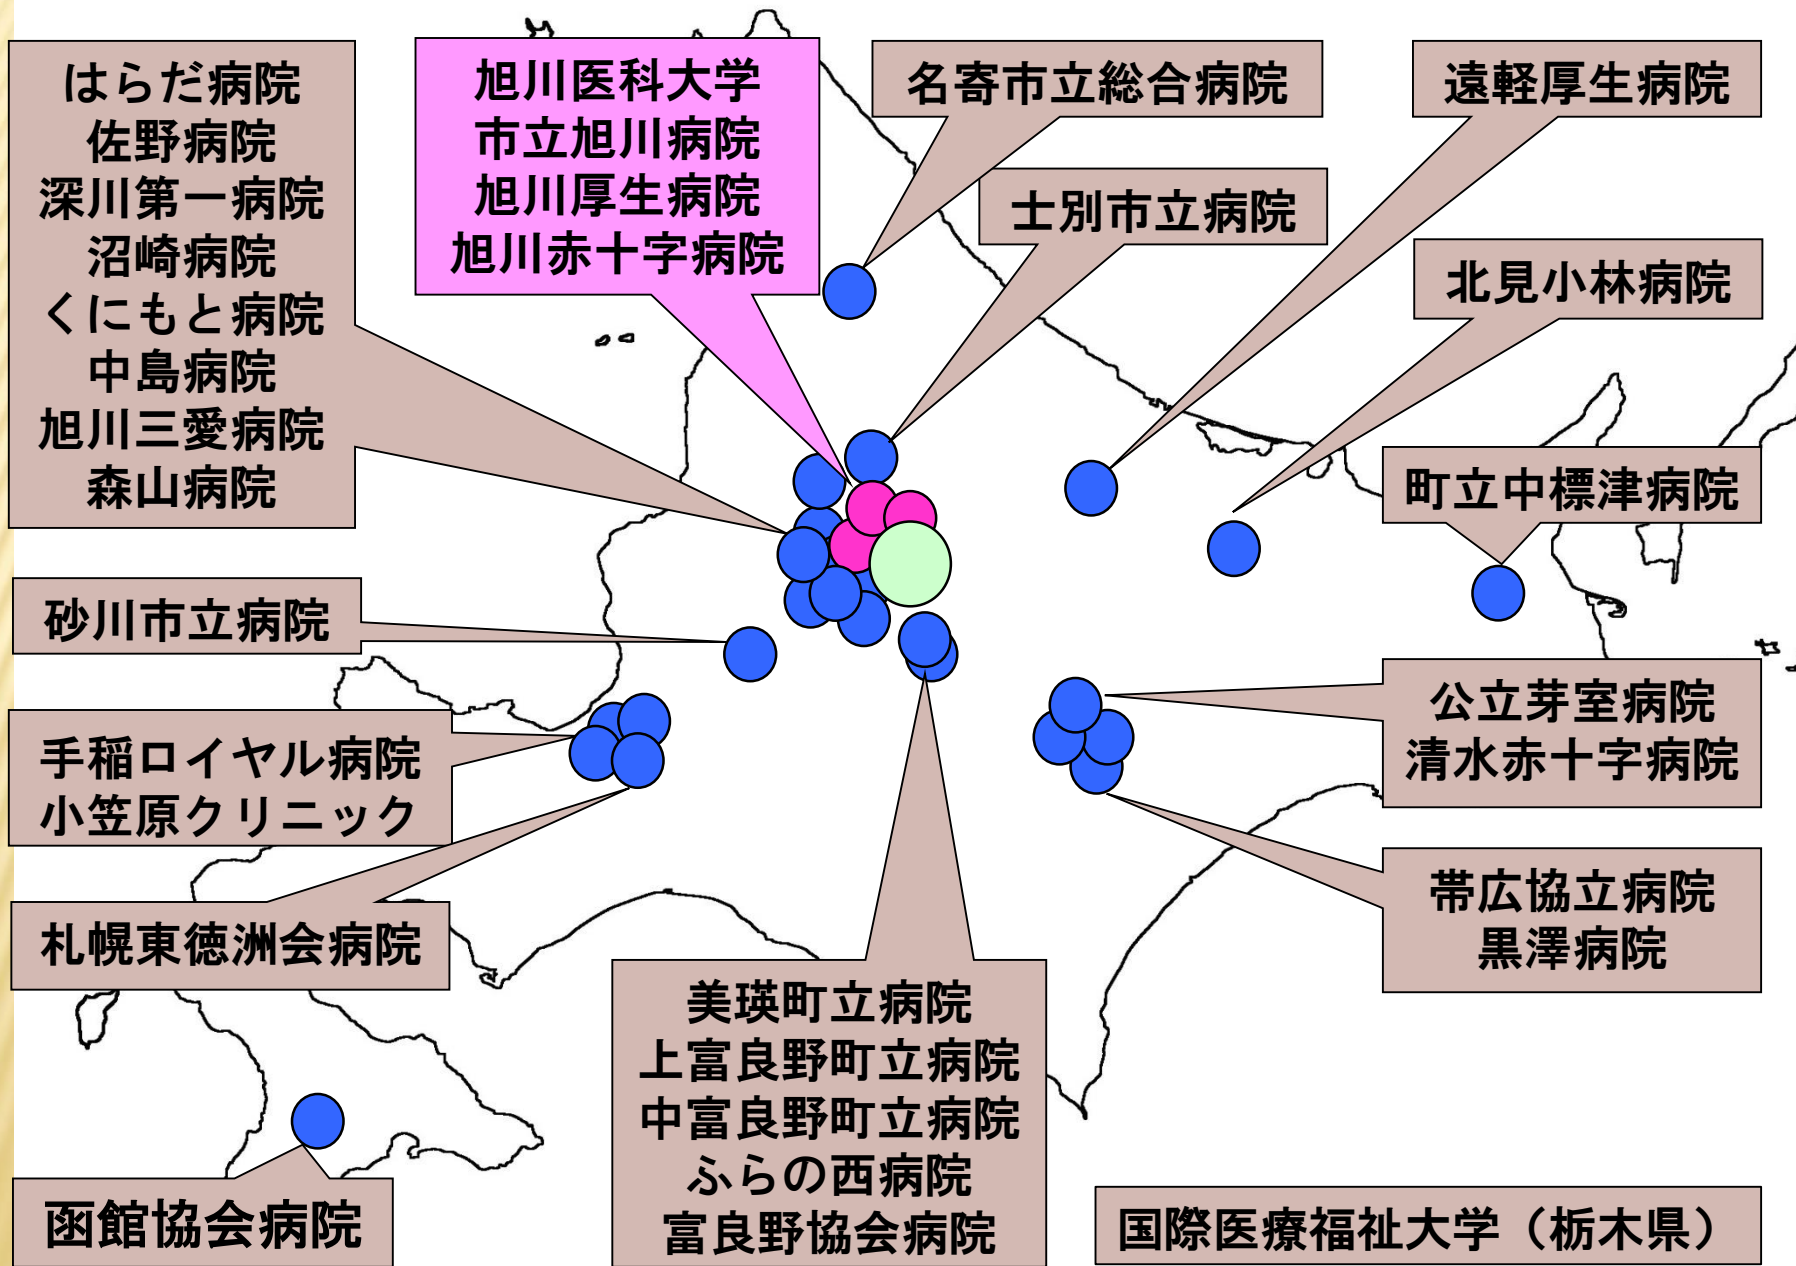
はらだ病院
佐野病院
深川第一病院
沼崎病院
くにもと病院
中島病院
旭川三愛病院
森山病院

旭川医科大学
市立旭川病院
旭川厚生病院
旭川赤十字病院

名寄市立総合病院

遠軽厚生病院

士別市立病院

北見小林病院

町立中標津病院

砂川市立病院

手稲ロイヤル病院
小笠原クリニック

公立芽室病院
清水赤十字病院

札幌東徳洲会病院

帯広協立病院
黒澤病院

美瑛町立病院
上富良野町立病院
中富良野町立病院
ふらの西病院
富良野協会病院

函館協会病院

国際医療福祉大学（栃木県）